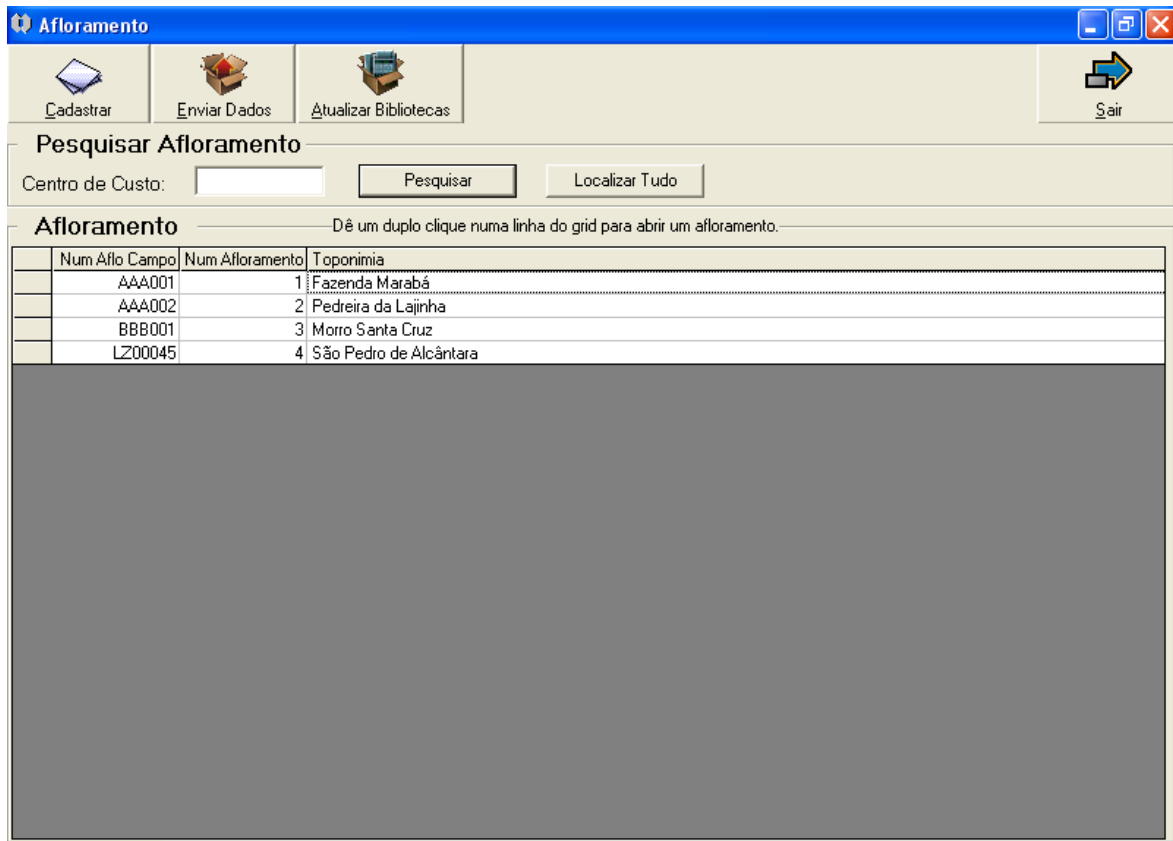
Afloramento

Cadastrar Enviar Dados Atualizar Bibliotecas Sair

Pesquisar Afloramento

Centro de Custo: Pesquisar Localizar Tudo

Afloramento Dê um duplo clique numa linha do grid para abrir um afloramento.

| | Num Aflo Campo | Num Afloramento | Toponimia |
|---|---|---|---|
| | AAA001 | 1 | Fazenda Marabá |
| | AAA002 | 2 | Pedreira da Lajinha |
| | BBB001 | 3 | Morro Santa Cruz |
| | LZ00045 | 4 | São Pedro de Alcântara |